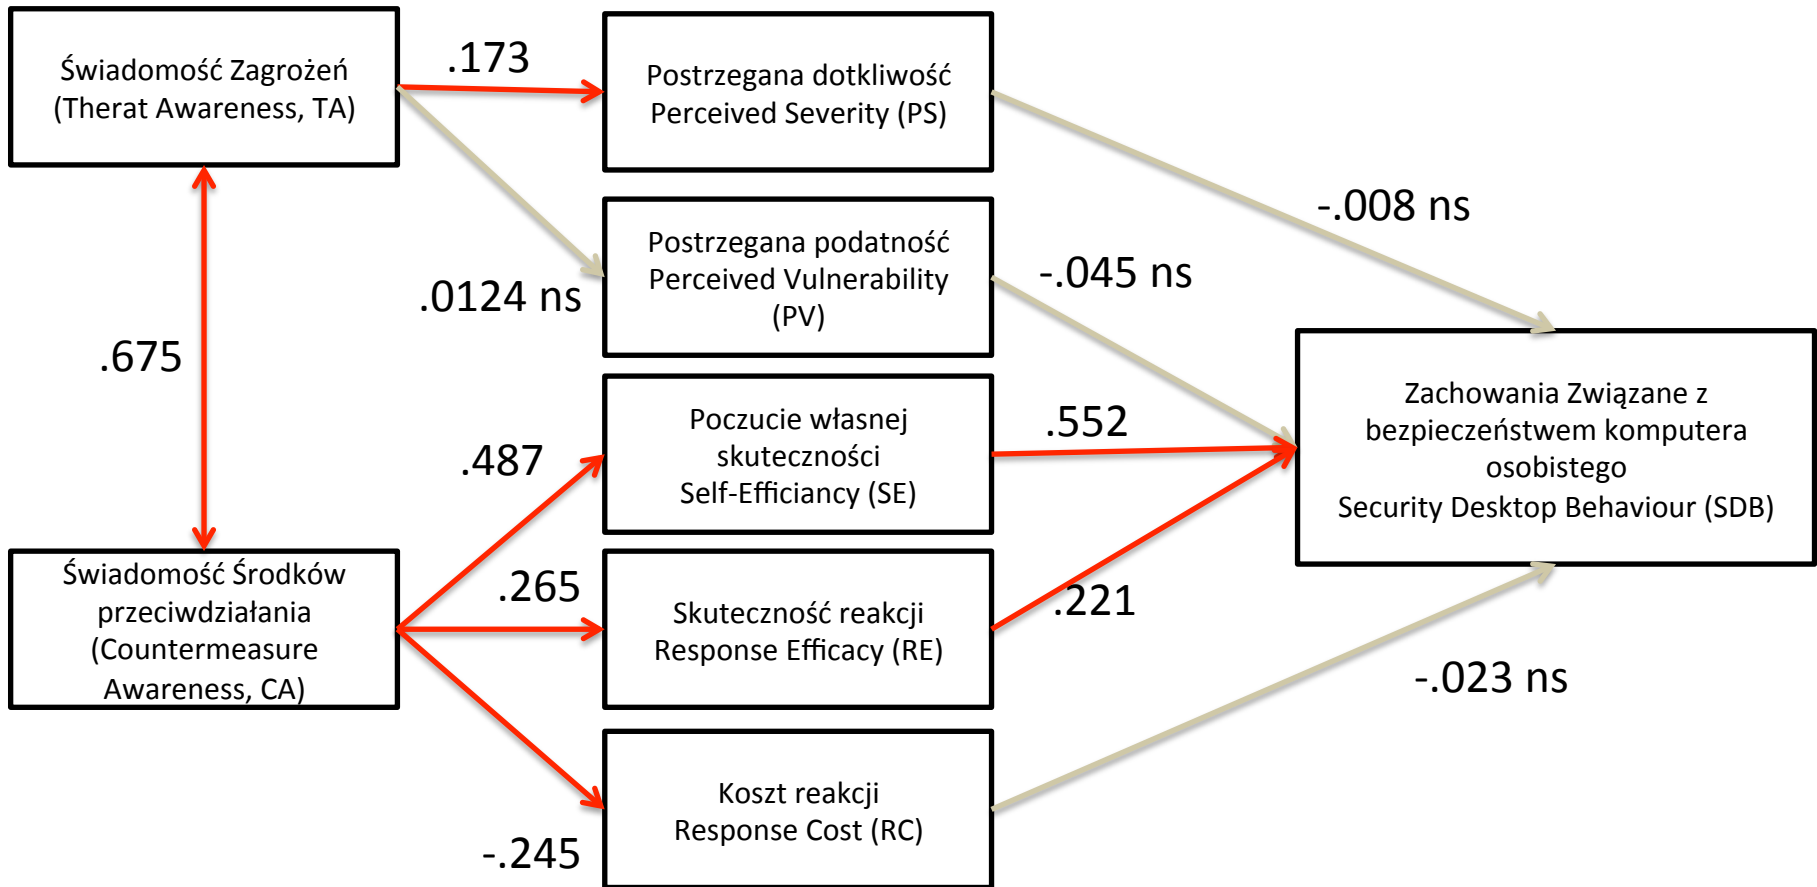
Świadomość Zagrożeń
(Therat Awareness, TA)

.173

Postrzegana dotkliwość
Perceived Severity (PS)

-.008 ns

Postrzegana podatność
Perceived Vulnerability
(PV)

-.045 ns

.0124 ns

.675

Poczucie własnej
skuteczności
Self-Efficiancy (SE)

.552

.487

Zachowania Związane z
bezpieczeństwem komputera
osobistego
Security Desktop Behaviour (SDB)

Świadomość Środków
przeciwdziałania
(Countermeasure
Awareness, CA)

.265

Skuteczność reakcji
Response Efficacy (RE)

.221

-.023 ns

Koszt reakcji
Response Cost (RC)

-.245